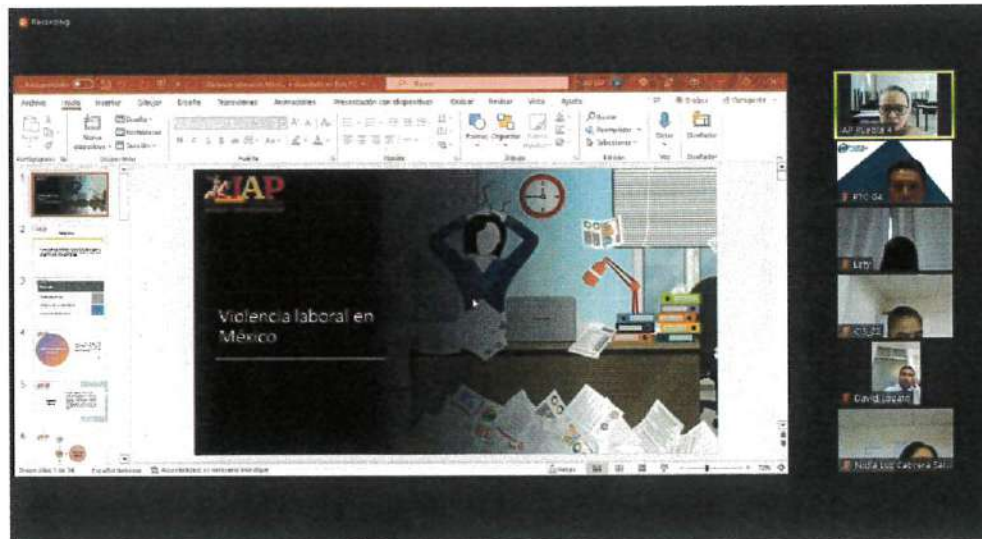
Recording

Archivo Inicio Insertar Dibujar Diseño Transiciones Animaciones Presentación con diapositivas Grabar Revisar Vista Ayuda

Nueva diapositiva

Portapapeles Diapositivas Fuente Párrafo Dibujo Edición Voz Diseñador

Dictar Diseñador

IAP

Violencia laboral en México

Diapositiva 1 de 38 Español (México) Accesibilidad: es necesario investigar Notas 72%

AP Puebla 4

FTC 04

Lety

David Lozano

Nidia Luz Cabrera Sa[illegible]